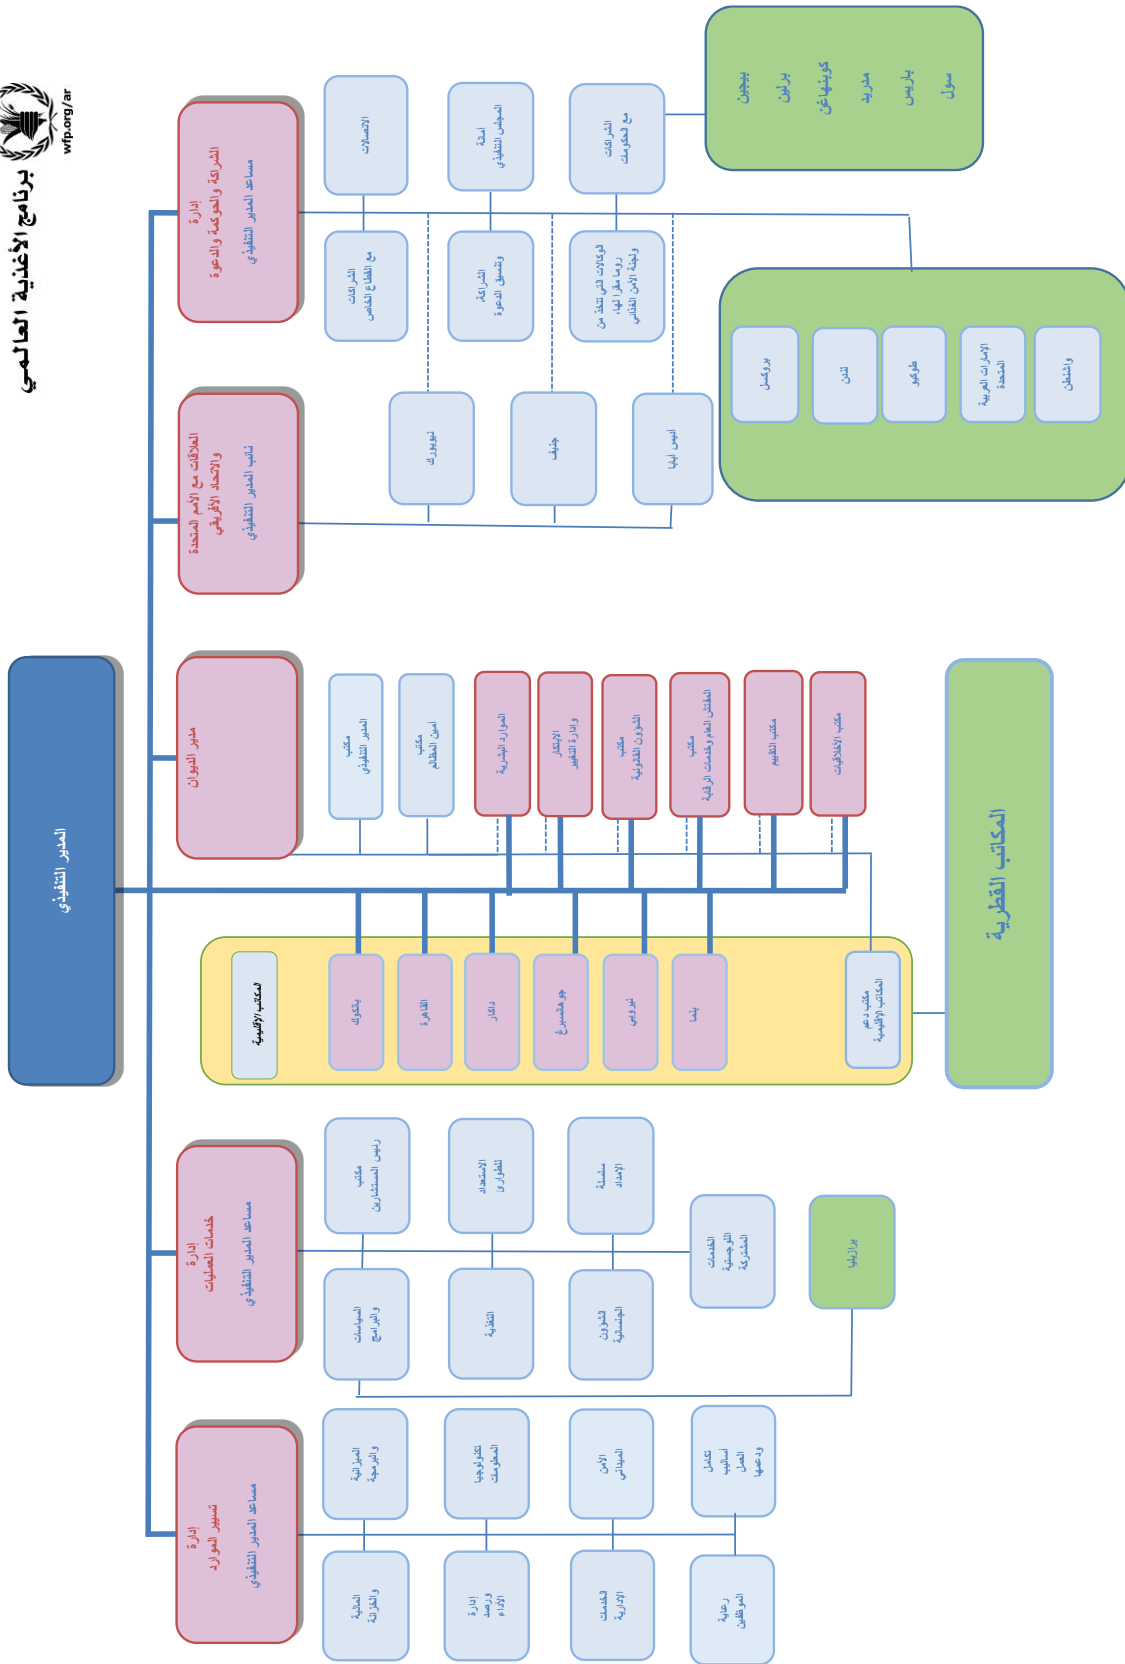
برنامج الأغذية العالمي
wfp.org/ar

المدير التنفيذي

إدارة الشراكة والحوكمة والدعوة
مساعد المدير التنفيذي

الاتصالات
أمانة المجلس التنفيذي
الشراكات مع الحكومات
الشراكات مع القطاع الخاص
الشراكة وتنسيق الدعوة
الوكالات التي تتخذ من روما مقراً لها، ولجنة الأمن الغذائي

بيجين
برلين
كوبنهاغن
مدريد
باريس
سول

بروكسل
لندن
طوكيو
الإمارات العربية المتحدة
واشنطن

العلاقات مع الأمم المتحدة والاتحاد الأفريقي
نائب المدير التنفيذي

نيويورك
جنيف
أديس أبابا

مدير الديوان

مكتب المدير التنفيذي
مكتب أمين المظالم
الموارد البشرية
الابتكار وإدارة التغيير
مكتب الشؤون القانونية
مكتب المفتش العام وخدمات الرقابة
مكتب التقييم
مكتب الأخلاقيات

المكاتب القطرية

المكاتب الإقليمية
بانكوك
القاهرة
داكار
جوهانسبرغ
نيروبي
بنما
مكتب دعم المكاتب الإقليمية

إدارة خدمات العمليات
مساعد المدير التنفيذي

مكتب رئيس المستشارين
الاستعداد للطوارئ
سلسلة الإمداد
السياسات والبرامج
التغذية
الشؤون الجنسانية
الخدمات اللوجستية المشتركة
برازيليا

إدارة تسيير الموارد
مساعد المدير التنفيذي

الميزانية والبرمجة
تكنولوجيا المعلومات
الأمن الميداني
تكامل أساليب العمل وضعها
المالية والخزانة
إدارة ورصد الأداء
الخدمات الإدارية
رعاية الموظفين